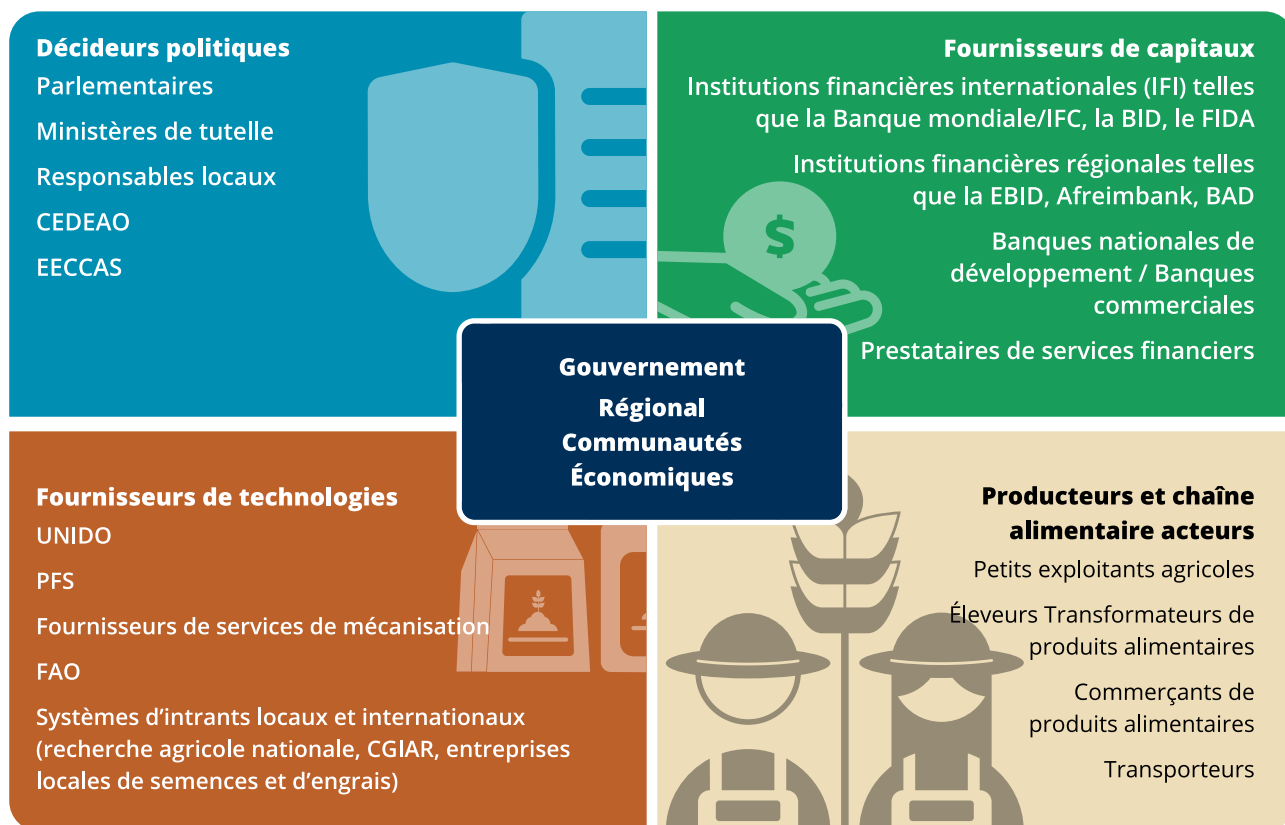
Décideurs politiques
Parlementaires
Ministères de tutelle
Responsables locaux
CEDEAO
EECCAS

Fournisseurs de capitaux
Institutions financières internationales (IFI) telles que la Banque mondiale/IFC, la BID, le FIDA
Institutions financières régionales telles que la EBID, Afreimbank, BAD
Banques nationales de développement / Banques commerciales
Prestataires de services financiers

Gouvernement
Régional
Communautés
Économiques

Fournisseurs de technologies
UNIDO
PFS
Fournisseurs de services de mécanisation
FAO
Systèmes d'intrants locaux et internationaux (recherche agricole nationale, CGIAR, entreprises locales de semences et d'engrais)

Producteurs et chaîne alimentaire acteurs
Petits exploitants agricoles
Éleveurs Transformateurs de produits alimentaires
Commerçants de produits alimentaires
Transporteurs